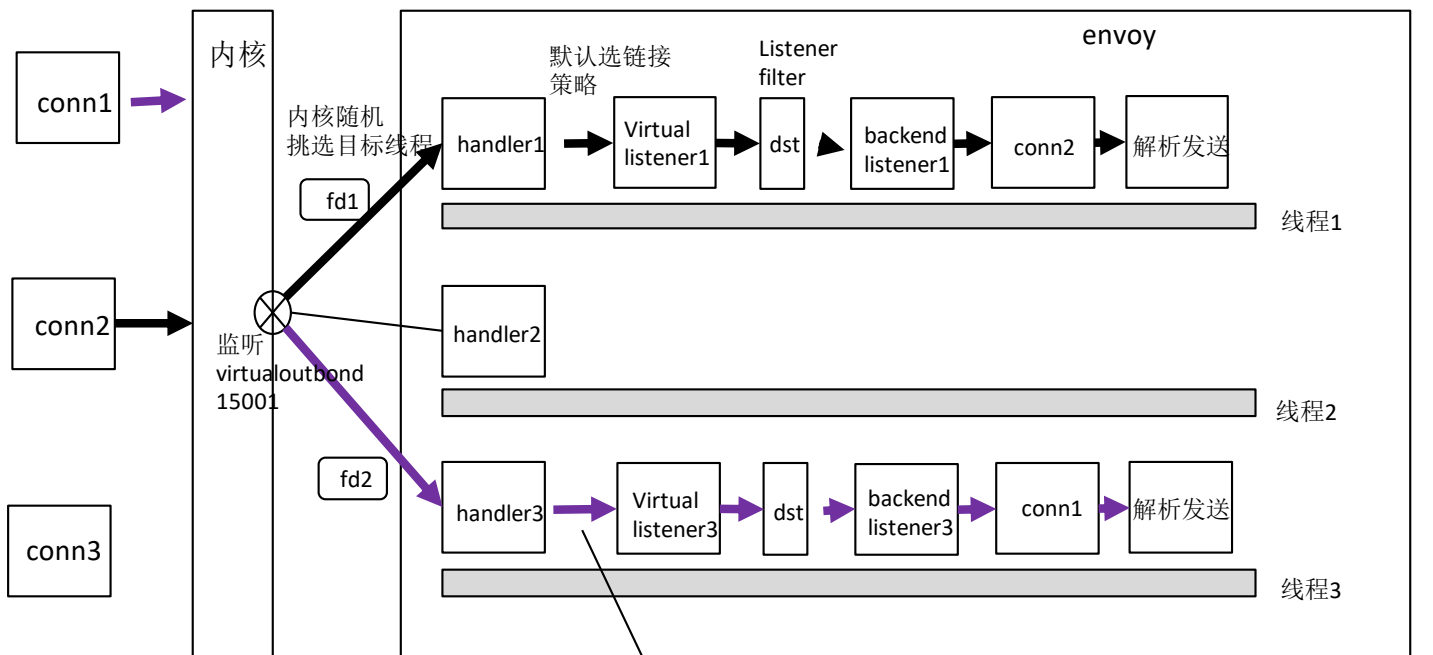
conn1

conn2

conn3

内核

内核随机挑选目标线程

fd1

监听 virtualoutbond 15001

fd2

envoy

默认选链接策略

Listener filter

handler1

Virtual listener1

dst

backend listener1

conn2

解析发送

线程1

handler2

线程2

handler3

Virtual listener3

dst

backend listener3

conn1

解析发送

线程3